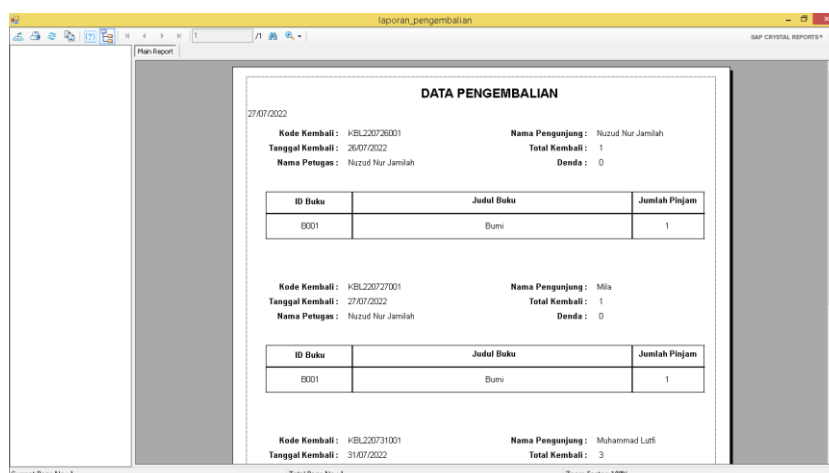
laporan_pengembalian

/1

SAP CRYSTAL REPORTS®

Main Report

DATA PENGEMBALIAN

27/07/2022

Kode Kembali : KBL220726001
Tanggal Kembali : 26/07/2022
Nama Petugas : Nuzud Nur Jamilah

Nama Pengunjung : Nuzud Nur Jamilah
Total Kembali : 1
Denda : 0

| ID Buku | Judul Buku | Jumlah Pinjam |
|---|---|---|
| B001 | Bumi | 1 |

Kode Kembali : KBL220727001
Tanggal Kembali : 27/07/2022
Nama Petugas : Nuzud Nur Jamilah

Nama Pengunjung : Mila
Total Kembali : 1
Denda : 0

| ID Buku | Judul Buku | Jumlah Pinjam |
|---|---|---|
| B001 | Bumi | 1 |

Kode Kembali : KBL220731001
Tanggal Kembali : 31/07/2022

Nama Pengunjung : Muhammad Lutfi
Total Kembali : 3

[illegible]